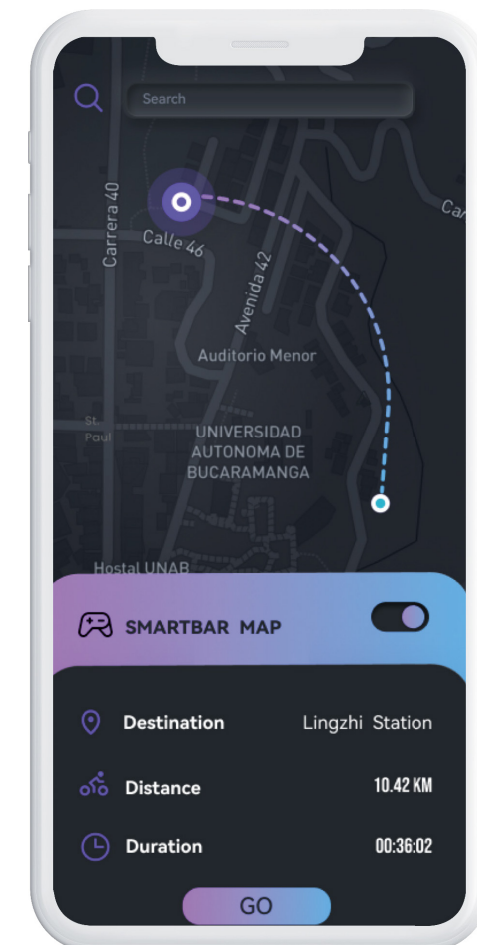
Search

Carrera 40

Calle 46

Avenida 42

Car

Auditorio Menor

St Paul

UNIVERSIDAD AUTONOMA DE BUCARAMANGA

Hostal UNAB

SMARTBAR MAP

Destination Lingzhi Station

Distance 10.42 KM

Duration 00:36:02

GO